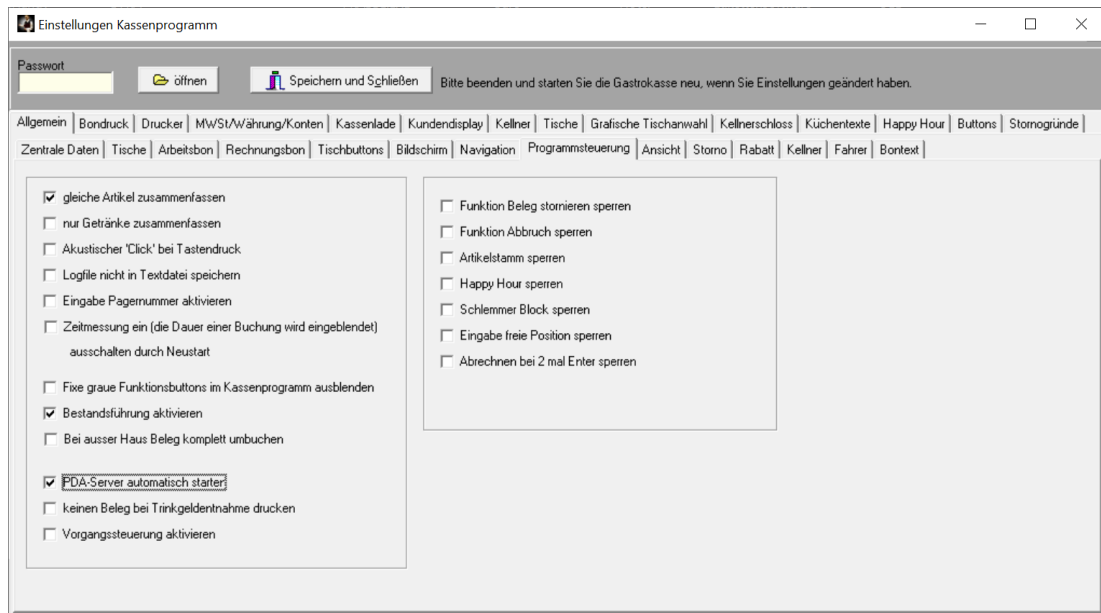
Einstellungen Kassenprogramm

Passwort

öffnen

Speichern und Schließen

Bitte beenden und starten Sie die Gastrokasse neu, wenn Sie Einstellungen geändert haben.

Allgemein | Bondruck | Drucker | MWSt/Währung/Konten | Kassenlade | Kundendisplay | Kellner | Tische | Grafische Tischanwahl | Kellnerschloss | Küchentexte | Happy Hour | Buttons | Stornogründe

Zentrale Daten | Tische | Arbeitsbon | Rechnungsbon | Tischbuttons | Bildschirm | Navigation | Programmsteuerung | Ansicht | Storno | Rabatt | Kellner | Fahrer | Bontext

gleiche Artikel zusammenfassen
nur Getränke zusammenfassen
Akustischer 'Click' bei Tastendruck
Logfile nicht in Textdatei speichern
Eingabe Pagernummer aktivieren
Zeitmessung ein (die Dauer einer Buchung wird eingeblendet) ausschalten durch Neustart

Fixe graue Funktionsbuttons im Kassenprogramm ausblenden
Bestandsführung aktivieren
Bei ausser Haus Beleg komplett umbuchen

PDA-Server automatisch starten
keinen Beleg bei Trinkgeldentnahme drucken
Vorgangssteuerung aktivieren

Funktion Beleg stornieren sperren
Funktion Abbruch sperren
Artikelstamm sperren
Happy Hour sperren
Schlemmer Block sperren
Eingabe freie Position sperren
Abrechnen bei 2 mal Enter sperren